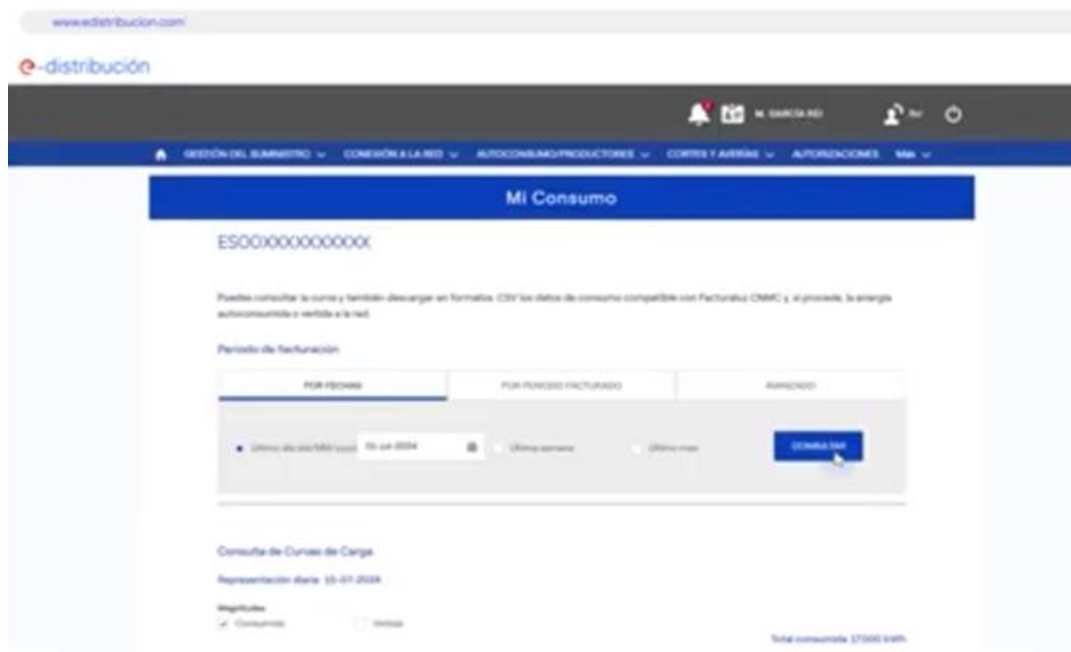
www.edistribucion.com

e-distribución

M. GARCIA RO

GESTIÓN DEL SUMINISTRO ∨ CONEXIÓN A LA RED ∨ AUTOCONSUMO/PRODUCTORES ∨ CORTES Y AVERÍAS ∨ AUTORIZACIONES Más ∨

Mi Consumo

ES00XXXXXXXXXX

Puedes consultar la curva y también descargar en formatos CSV los datos de consumo compatible con Facturaluz CNMC y, si procede, la energía autoconsumida o vertida a la red.

Periodo de facturación

POR FECHAS | POR PERIODO FACTURADO | AVANZADO

Último día (dd/MM/yyyy) 15-jul-2024 Última semana Último mes CONSULTAR

Consulta de Curvas de Carga

Representación diaria: 15-07-2024

Magnitudes
Consumida Vertida

Total consumida: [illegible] kWh